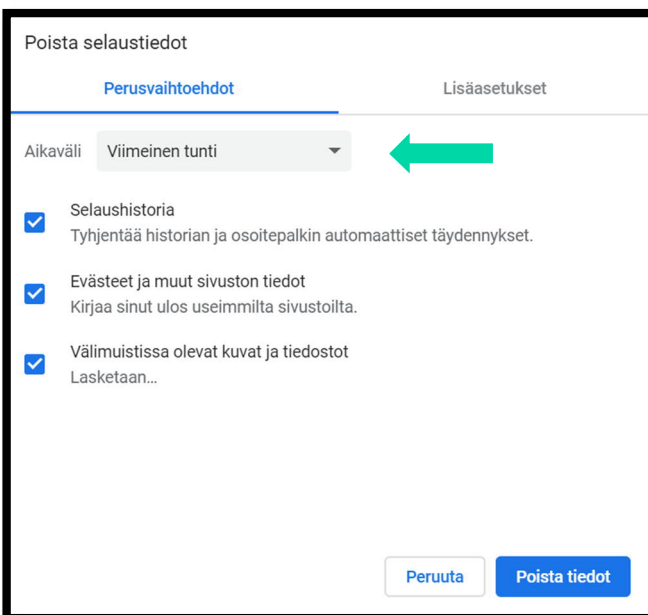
Poista selaustiedot

Perusvaihtoehdot

Lisäasetukset

Aikaväli Viimeinen tunti

Selaushistoria
Tyhjentää historian ja osoitepalkin automaattiset täydennykset.

Evästeet ja muut sivuston tiedot
Kirjaa sinut ulos useimmilta sivustoilta.

Välimuistissa olevat kuvat ja tiedostot
Lasketaan…

Peruuta

Poista tiedot